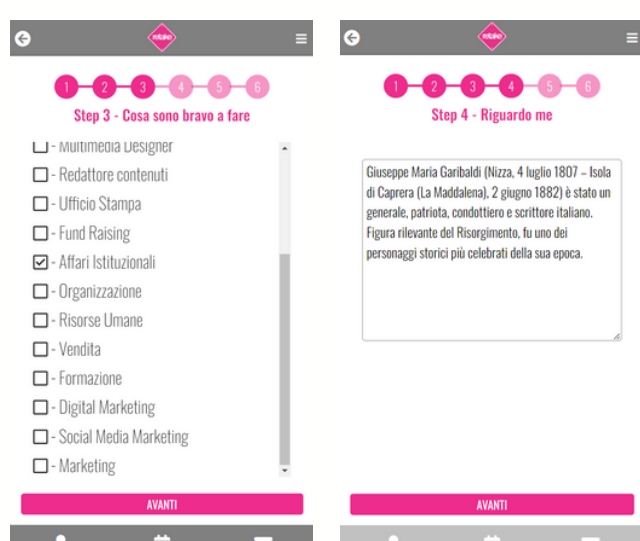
1 2 3 4 5 6

Step 3 - Cosa sono bravo a fare

- Multimedia Designer
- Redattore contenuti
- Ufficio Stampa
- Fund Raising
- Affari Istituzionali
- Organizzazione
- Risorse Umane
- Vendita
- Formazione
- Digital Marketing
- Social Media Marketing
- Marketing

AVANTI

1 2 3 4 5 6

Step 4 - Riguardo me

Giuseppe Maria Garibaldi (Nizza, 4 luglio 1807 – Isola di Caprera (La Maddalena), 2 giugno 1882) è stato un generale, patriota, condottiero e scrittore italiano. Figura rilevante del Risorgimento, fu uno dei personaggi storici più celebrati della sua epoca.

AVANTI